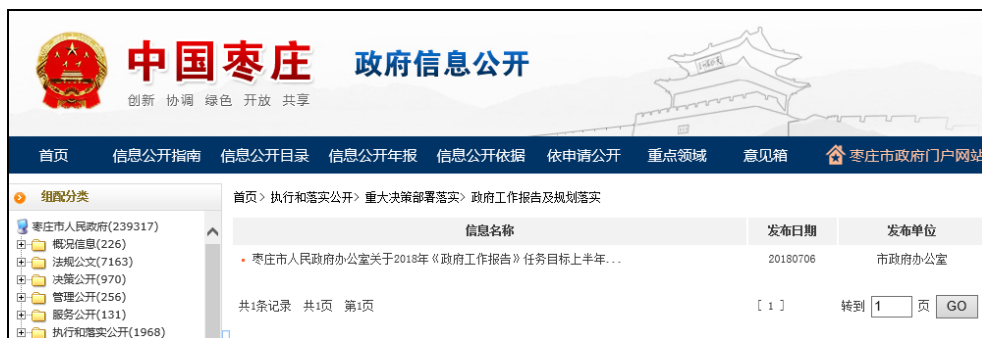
中国枣庄 政府信息公开

创新 协调 绿色 开放 共享

首页 信息公开指南 信息公开目录 信息公开年报 信息公开依据 依申请公开 重点领域 意见箱 枣庄市政府门户网站

组配分类

枣庄市人民政府(239317)
概况信息(226)
法规公文(7163)
决策公开(970)
管理公开(256)
服务公开(131)
执行和落实公开(1968)

首页 > 执行和落实公开 > 重大决策部署落实 > 政府工作报告及规划落实

| 信息名称 | 发布日期 | 发布单位 |
|---|---|---|
| 枣庄市人民政府办公室关于2018年《政府工作报告》任务目标上半年... | 20180706 | 市政府办公室 |

共1条记录 共1页 第1页 [ 1 ] 转到 1 页 GO